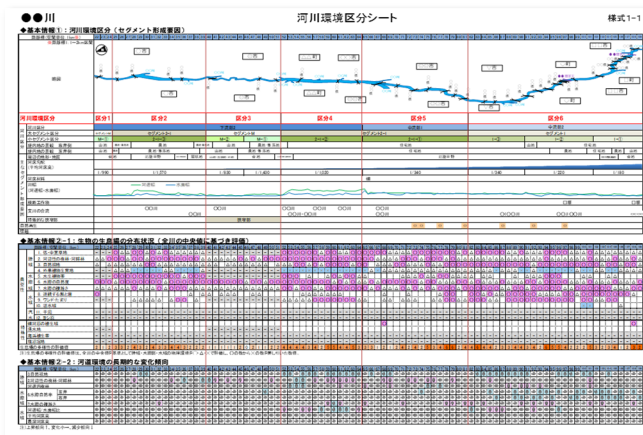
●●川

河川環境区分シート

様式1-1

◆基本情報1：河川環境区分（セグメント形成要因）

河川環境区分

区分1

区分2

区分3

区分4

区分5

区分6

◆基本情報2-1：生物の生息場の分布状況（全川の中央値に基づき評価）

◆基本情報2-2：河道環境の長期的な変化傾向

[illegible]